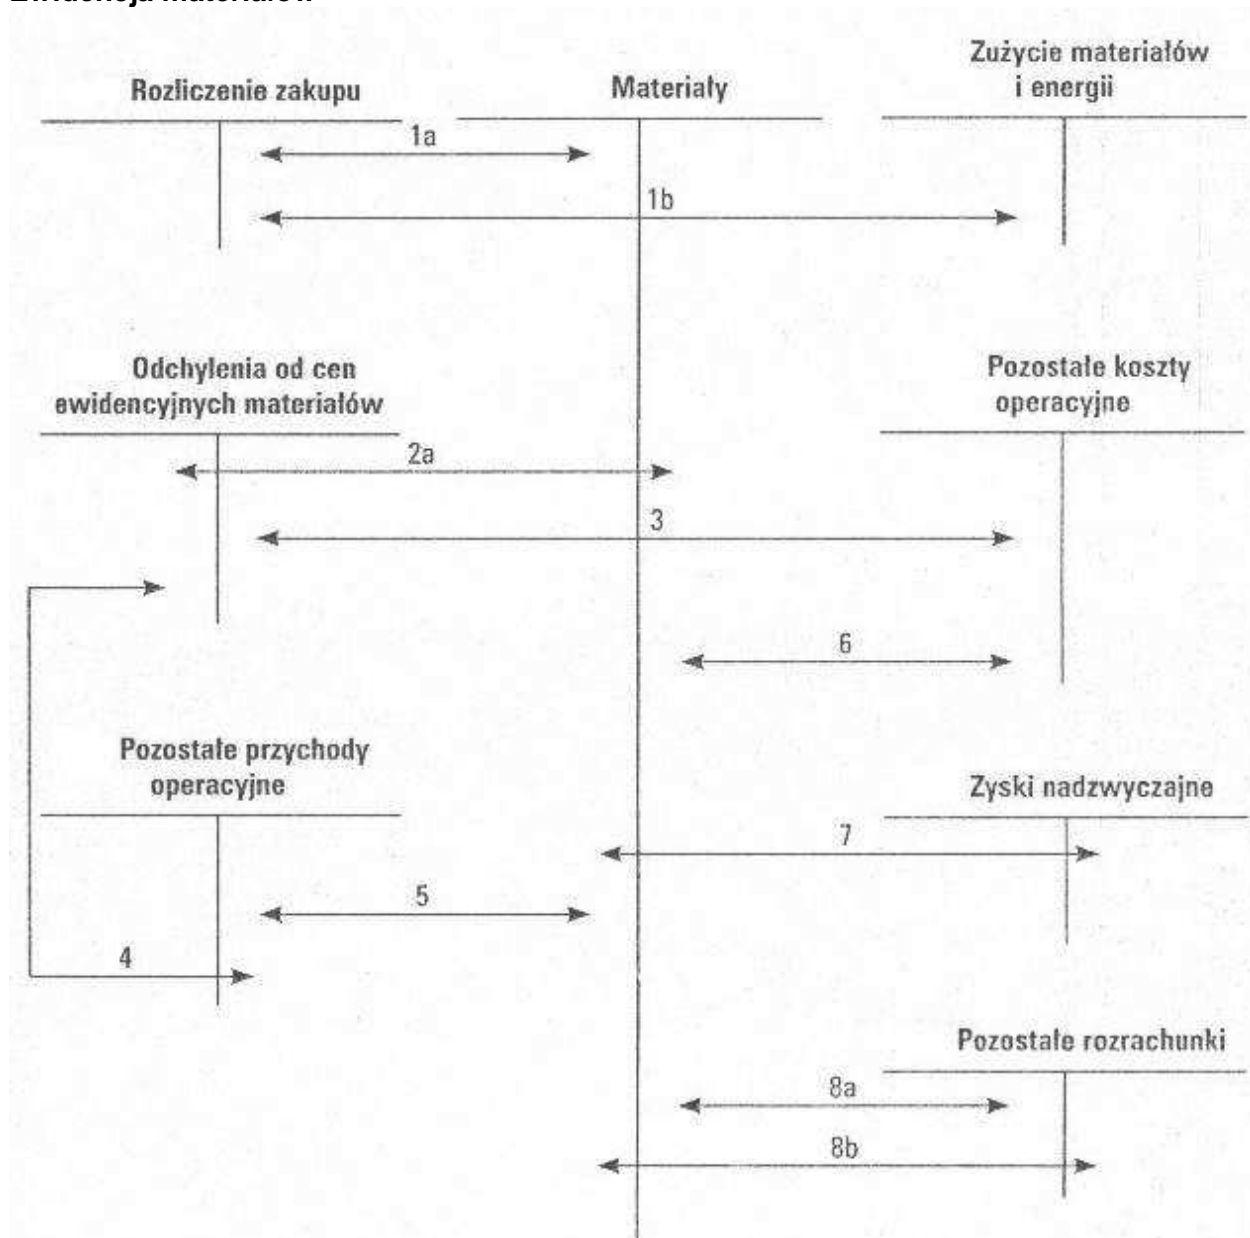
Ewidencja materiałów

Rozliczenie zakupu

Materiały

Zużycie materiałów i energii

1a

1b

Odchylenia od cen ewidencyjnych materiałów

Pozostałe koszty operacyjne

2a

3

6

Pozostałe przychody operacyjne

Zyski nadzwyczajne

7

5

4

Pozostałe rozrachunki

8a

8b